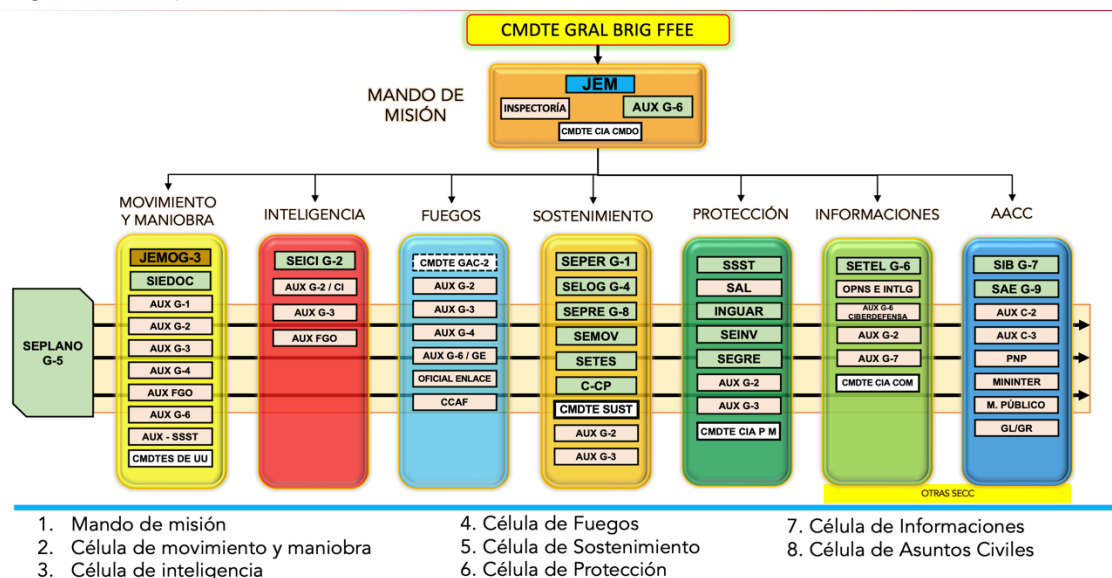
CMDTE GRAL BRIG FFEE

MANDO DE MISIÓN

JEM
INSPECTORÍA
AUX G-6
CMDTE CIA CMDO

MOVIMIENTO Y MANIOBRA
JEMOG-3
SIEDOC
AUX G-1
AUX G-2
AUX G-3
AUX G-4
AUX FGO
AUX G-6
AUX - SSST
CMDTES DE UU

INTELIGENCIA
SEICI G-2
AUX G-2 / CI
AUX G-3
AUX FGO

FUEGOS
CMDTE GAC-2
AUX G-2
AUX G-3
AUX G-4
AUX G-6 / GE
OFICIAL ENLACE
CCAF

SOSTENIMIENTO
SEPER G-1
SELOG G-4
SEPRE G-8
SEMOV
SETES
C-CP
CMDTE SUST
AUX G-2
AUX G-3

PROTECCIÓN
SSST
SAL
INGUAR
SEINV
SEGRE
AUX G-2
AUX G-3
CMDTE CIA P M

INFORMACIONES
SETEL G-6
OPNS E INTLG
AUX G-6 CIBERDEFENSA
AUX G-2
AUX G-7
CMDTE CIA COM

AACC
SIB G-7
SAE G-9
AUX C-2
AUX C-3
PNP
MININTER
M. PÚBLICO
GL/GR

SEPLANO G-5

OTRAS SECC

1. Mando de misión
2. Célula de movimiento y maniobra
3. Célula de inteligencia
4. Célula de Fuegos
5. Célula de Sostenimiento
6. Célula de Protección
7. Célula de Informaciones
8. Célula de Asuntos Civiles